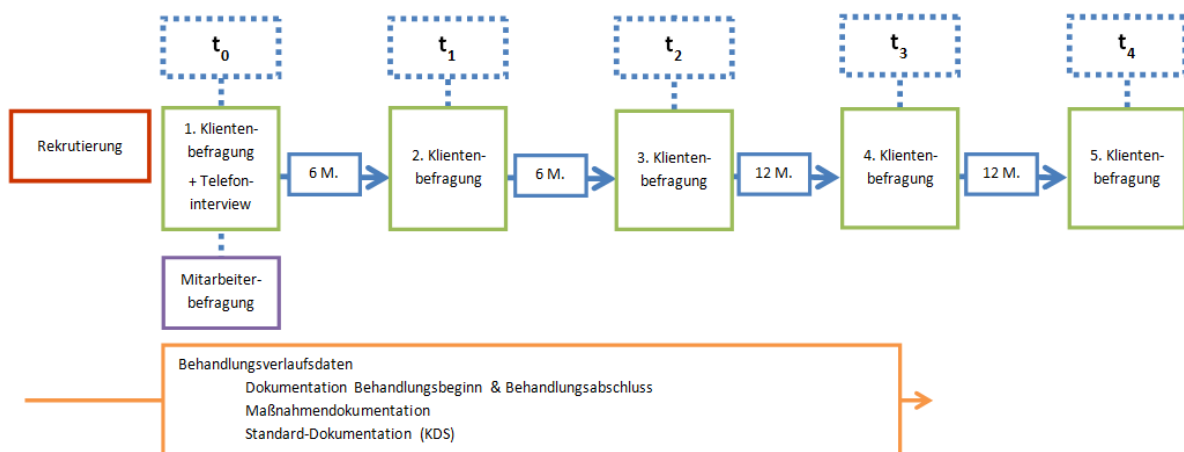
$t_0$

$t_1$

$t_2$

$t_3$

$t_4$

Rekrutierung

1. Klientenbefragung + Telefoninterview

6 M.

2. Klientenbefragung

6 M.

3. Klientenbefragung

12 M.

4. Klientenbefragung

12 M.

5. Klientenbefragung

Mitarbeiterbefragung

Behandlungsverlaufsdaten
Dokumentation Behandlungsbeginn & Behandlungsabschluss
Maßnahmendokumentation
Standard-Dokumentation (KDS)